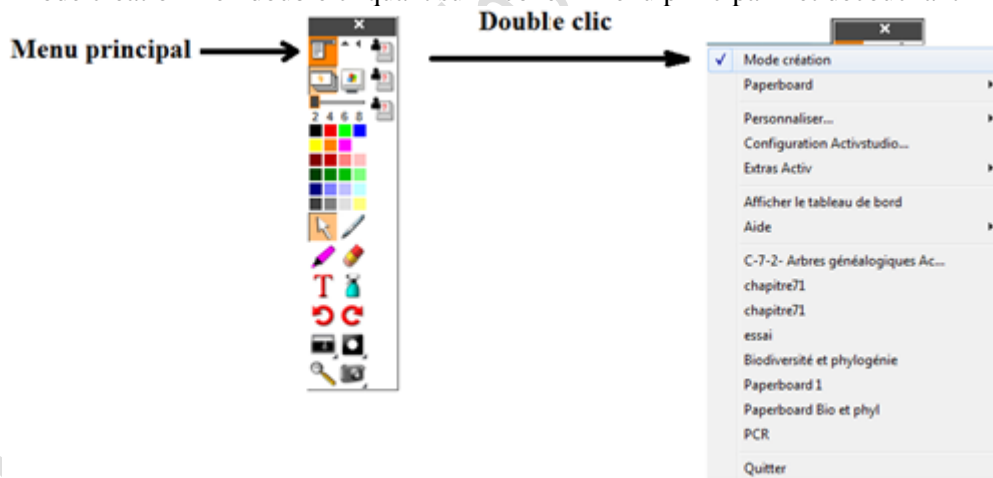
Menu principal

Double clic

2 4 6 8

✓ Mode création
Paperboard
Personnaliser...
Configuration Activstudio...
Extras Activ
Afficher le tableau de bord
Aide
C-7-2- Arbres généalogiques Ac...
chapitre71
chapitre71
essai
Biodiversité et phylogénie
Paperboard 1
Paperboard Bio et phyl
PCR
Quitter